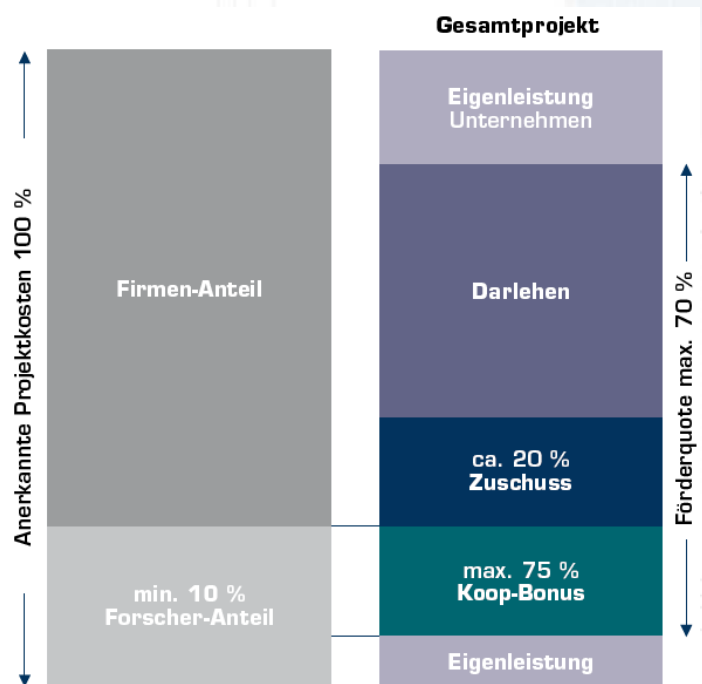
Gesamtprojekt

Anerkannte Projektkosten 100 %

Firmen-Anteil

min. 10 %
Forscher-Anteil

Eigenleistung
Unternehmen

Darlehen

ca. 20 %
Zuschuss

max. 75 %
Koop-Bonus

Eigenleistung

Förderquote max. 70 %